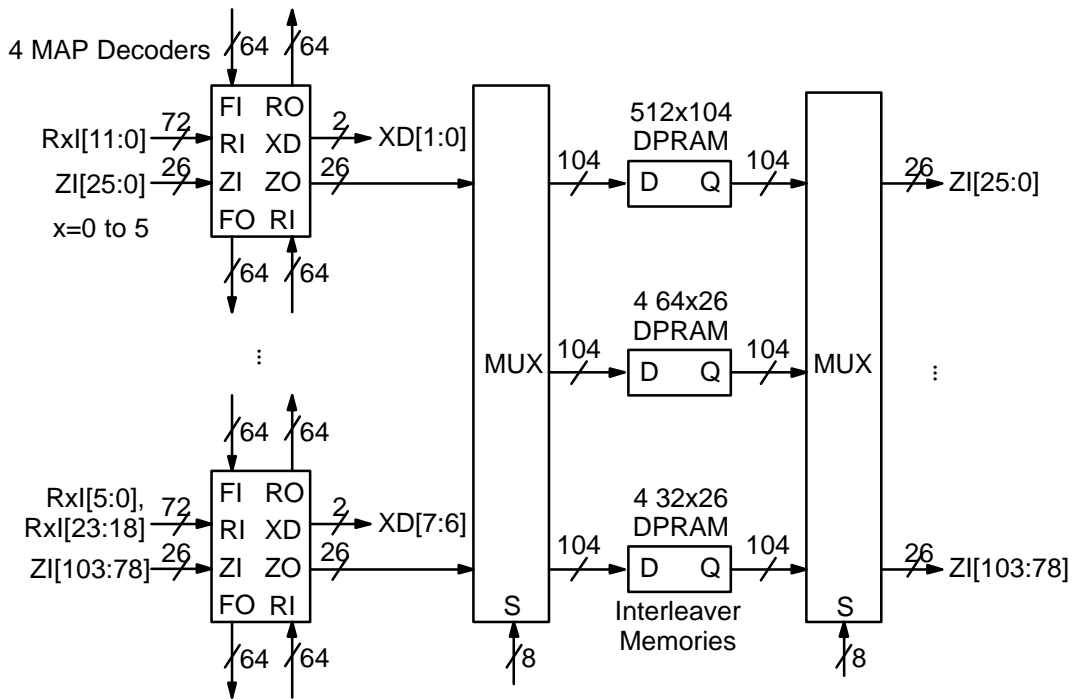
4 MAP Decoders
64 64
FI RO
RI XD
ZI ZO
FO RI
RxI[11:0] 72
ZI[25:0] 26
x=0 to 5
2 XD[1:0]
26
64 64

⋮

64 64
FI RO
RI XD
ZI ZO
FO RI
RxI[5:0], RxI[23:18] 72
ZI[103:78] 26
2 XD[7:6]
26
64 64

MUX
S
8

512x104 DPRAM
104 D Q 104

4 64x26 DPRAM
104 D Q 104

4 32x26 DPRAM
104 D Q 104
Interleaver Memories

MUX
S
8

26 ZI[25:0]
⋮
26 ZI[103:78]